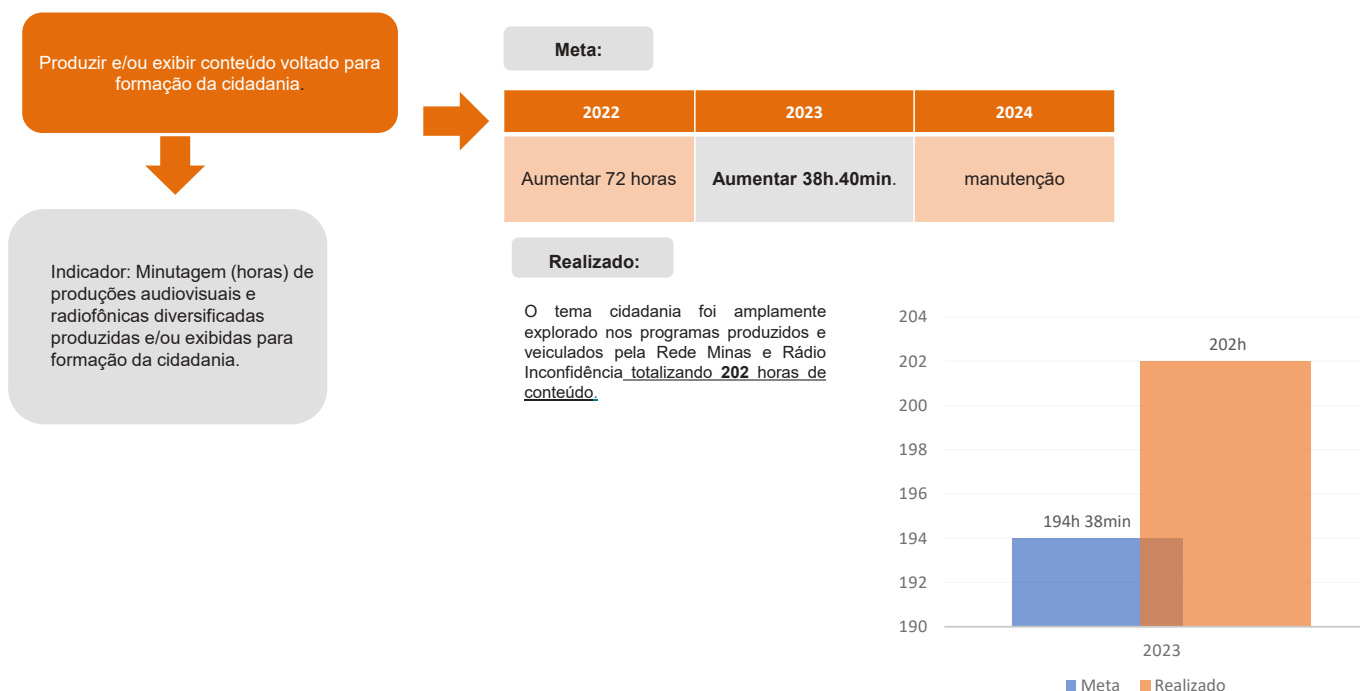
Produzir e/ou exibir conteúdo voltado para formação da cidadania.

Indicador: Minutagem (horas) de produções audiovisuais e radiofônicas diversificadas produzidas e/ou exibidas para formação da cidadania.

Meta:

| 2022 | 2023 | 2024 |
|---|---|---|
| Aumentar 72 horas | **Aumentar 38h.40min**. | manutenção |

Realizado:

O tema cidadania foi amplamente explorado nos programas produzidos e veiculados pela Rede Minas e Rádio Inconfidência totalizando **202** horas de conteúdo.

204
202
200
198
196
194
192
190
202h
194h 38min
2023
Meta Realizado